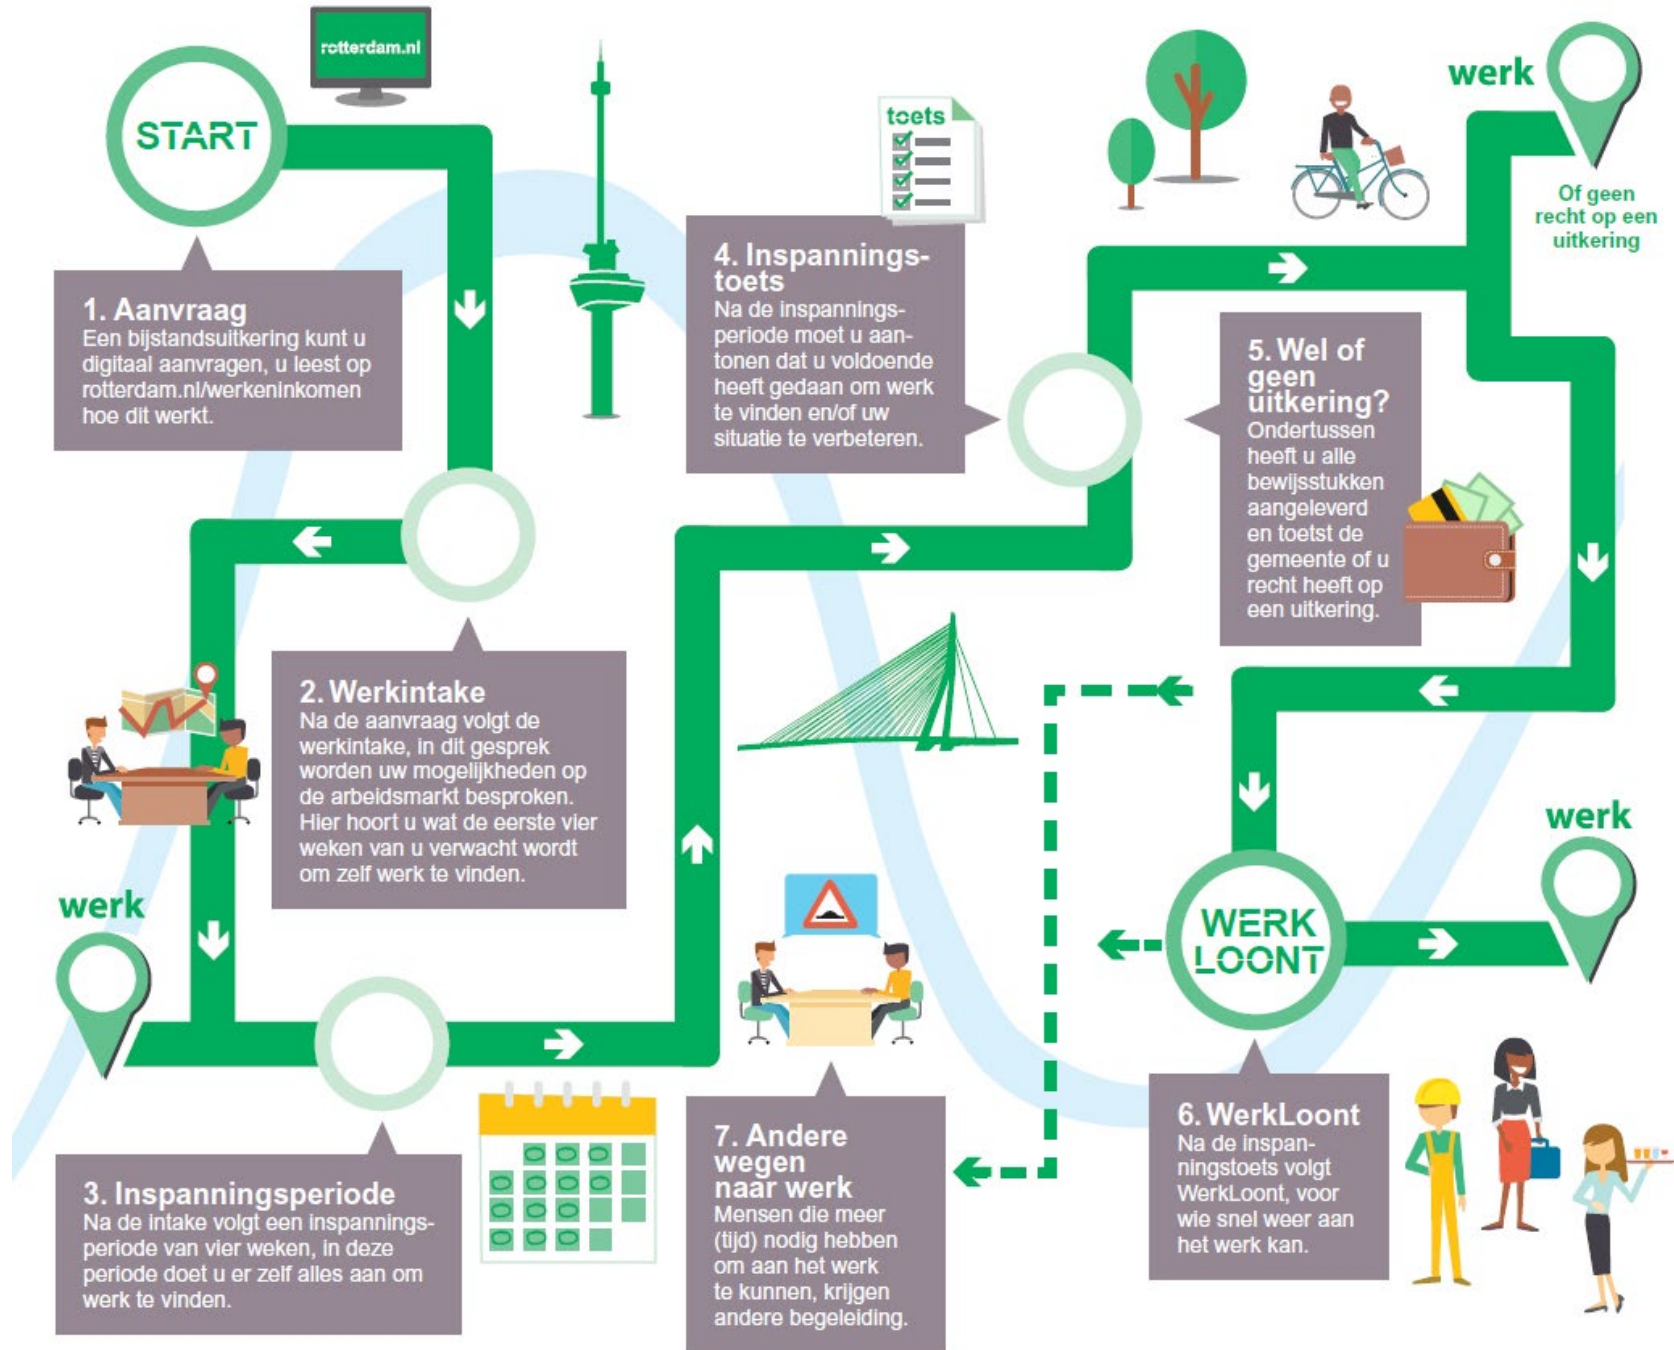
rotterdam.nl

START

1. Aanvraag
Een bijstandsuitkering kunt u digitaal aanvragen, u leest op rotterdam.nl/werkeninkomen hoe dit werkt.

toets

4. Inspanningstoets
Na de inspanningsperiode moet u aantonen dat u voldoende heeft gedaan om werk te vinden en/of uw situatie te verbeteren.

werk

Of geen recht op een uitkering

5. Wel of geen uitkering?
Ondertussen heeft u alle bewijsstukken aangeleverd en toetst de gemeente of u recht heeft op een uitkering.

2. Werkintake
Na de aanvraag volgt de werkintake, in dit gesprek worden uw mogelijkheden op de arbeidsmarkt besproken. Hier hoort u wat de eerste vier weken van u verwacht wordt om zelf werk te vinden.

werk

werk

WERK LOONT

3. Inspanningsperiode
Na de intake volgt een inspanningsperiode van vier weken, in deze periode doet u er zelf alles aan om werk te vinden.

7. Andere wegen naar werk
Mensen die meer (tijd) nodig hebben om aan het werk te kunnen, krijgen andere begeleiding.

6. WerkLoont
Na de inspanningstoets volgt WerkLoont, voor wie snel weer aan het werk kan.